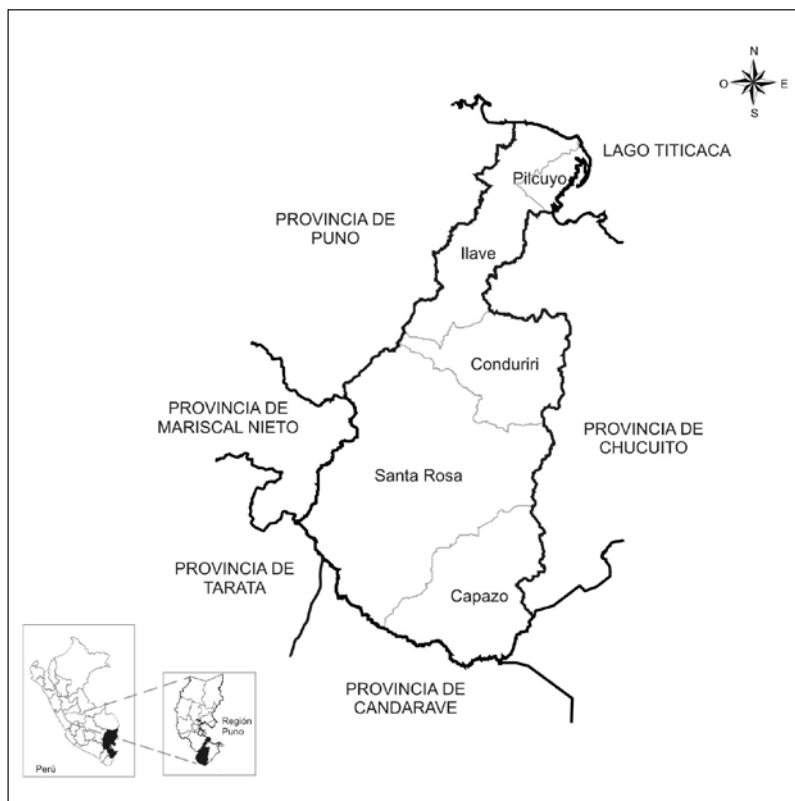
N
O
E
S

LAGO TITICACA

Pilcuyo

PROVINCIA DE PUNO

Ilave

Conduriri

PROVINCIA DE MARISCAL NIETO

PROVINCIA DE CHUCUITO

Santa Rosa

PROVINCIA DE TARATA

Capazo

PROVINCIA DE CANDARAVE

Perú

Región Puno